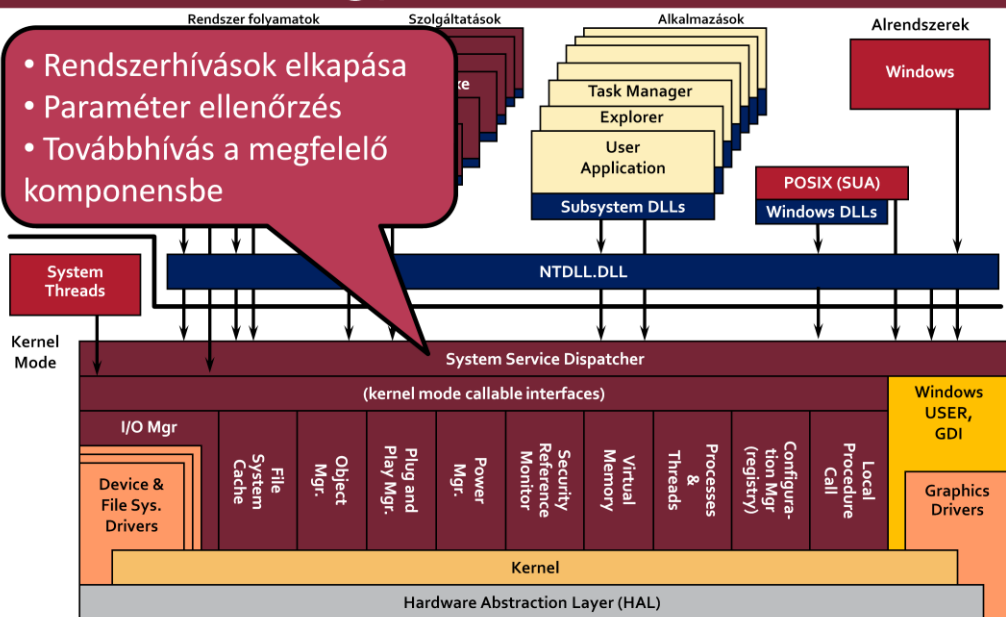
• Rendszerhívások elkapása
• Paraméter ellenőrzés
• Továbbhívás a megfelelő komponensbe

Rendszer folyamatok

Szolgáltatások

ke

Alkalmazások

Task Manager

Explorer

User Application

Subsystem DLLs

Alrendszerek

Windows

POSIX (SUA)

Windows DLLs

System Threads

NTDLL.DLL

Kernel Mode

System Service Dispatcher

(kernel mode callable interfaces)

I/O Mgr

Device & File Sys. Drivers

File System Cache

Object Mgr.

Plug and Play Mgr.

Power Mgr.

Security Reference Monitor

Virtual Memory

Processes & Threads

Configuration Mgr (registry)

Local Procedure Call

Windows USER, GDI

Graphics Drivers

Kernel

Hardware Abstraction Layer (HAL)